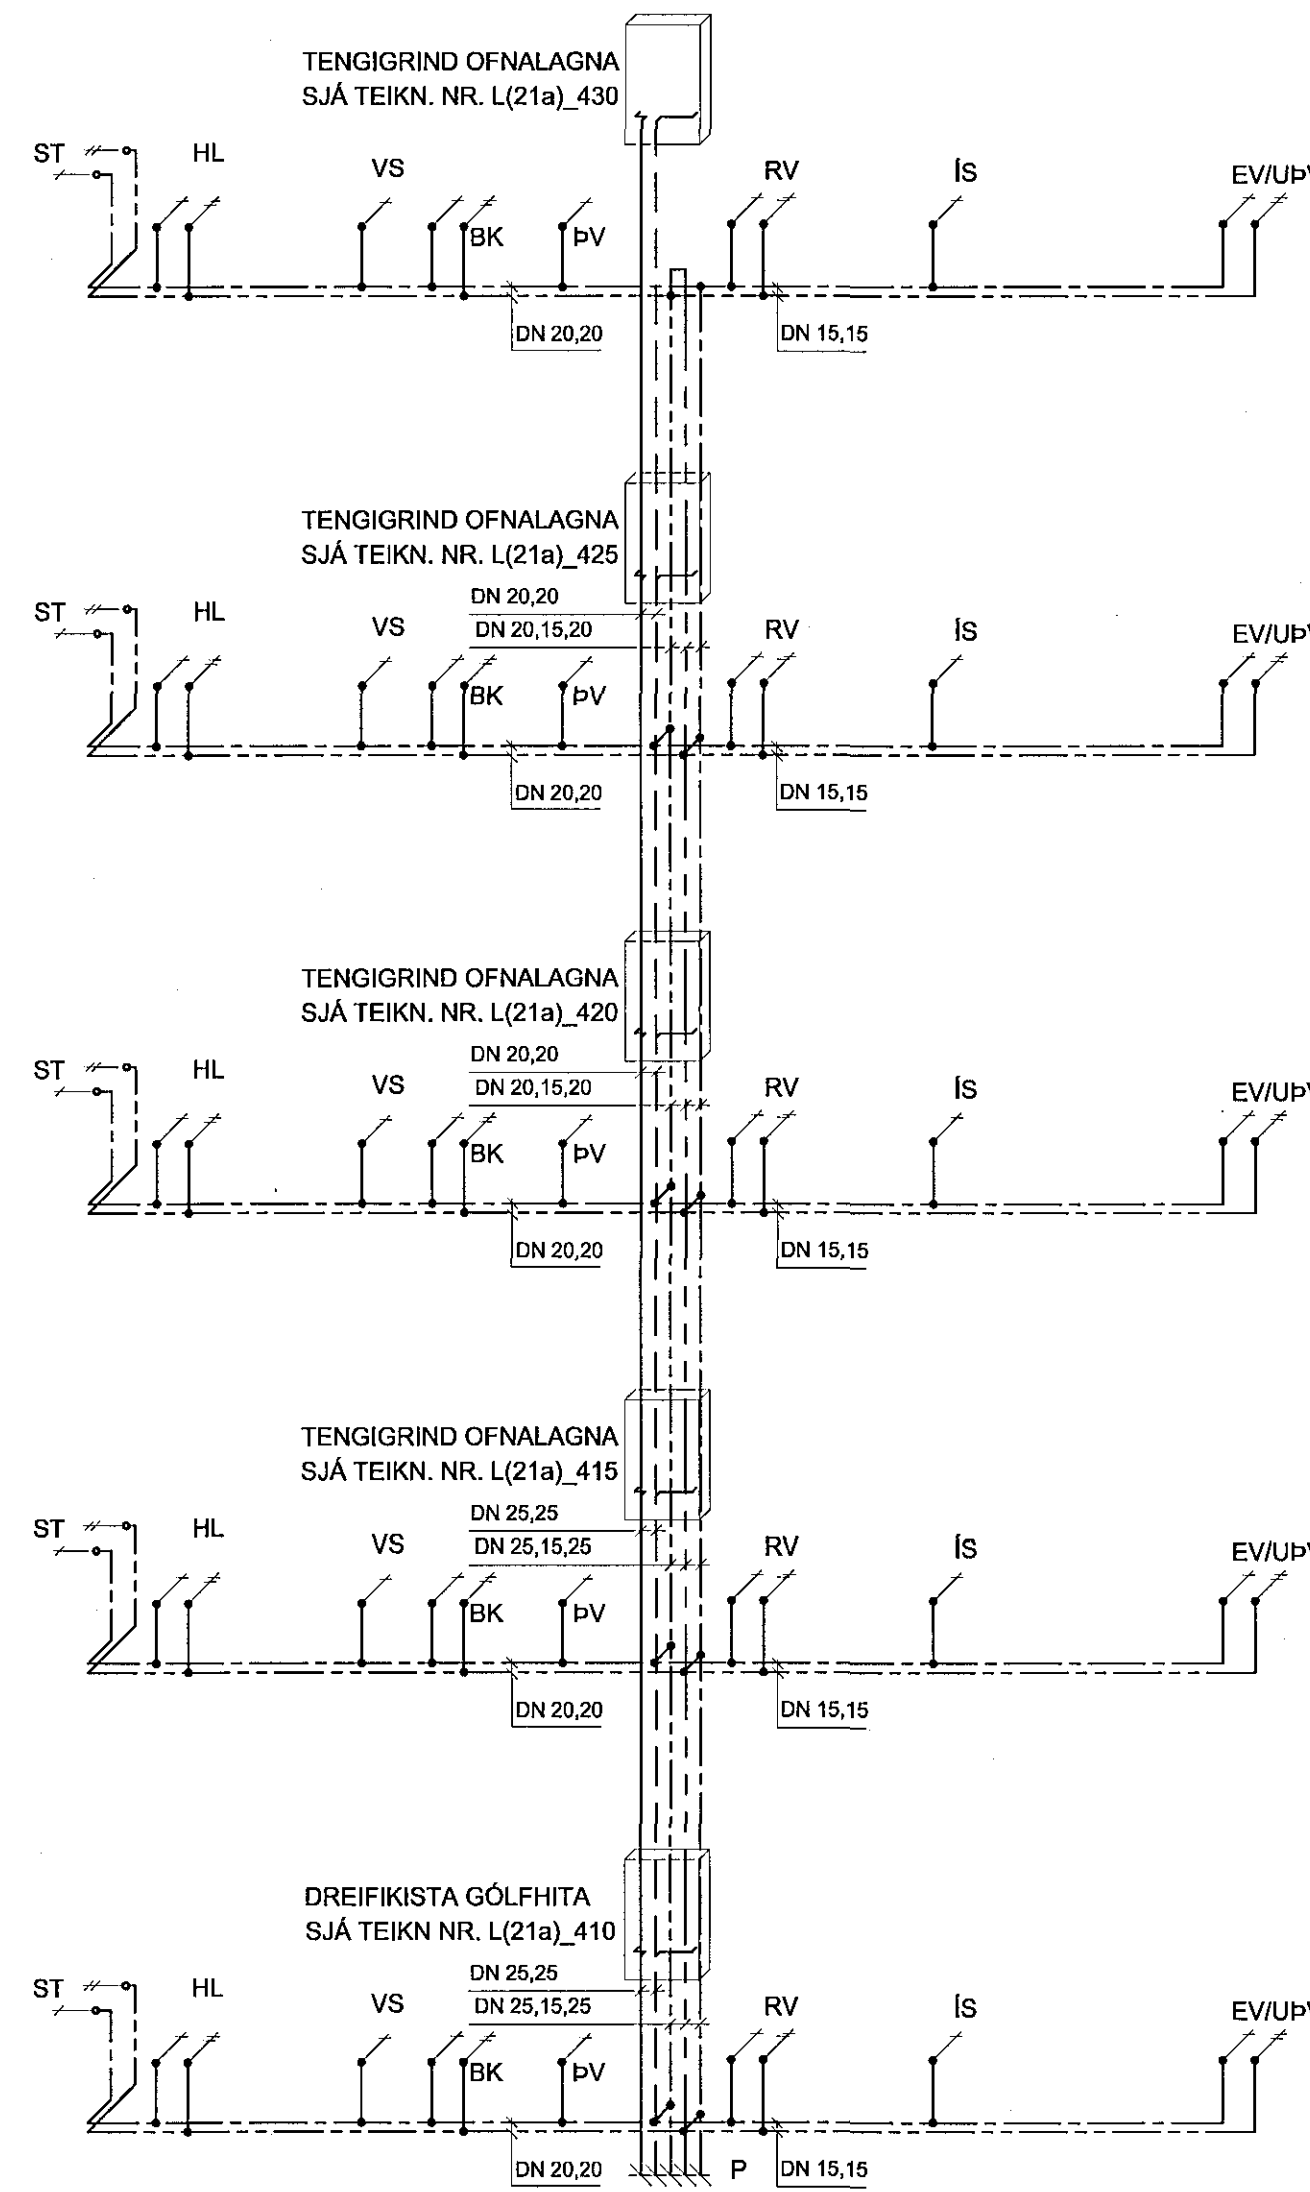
TENGIGRIND OFNALAGNA
SJÁ TEIKN. NR. L(21a)_430

ST HL VS BK ÞV RV ÍS EV/UÞV

DN 20,20 DN 15,15

TENGIGRIND OFNALAGNA
SJÁ TEIKN. NR. L(21a)_425

DN 20,20
DN 20,15,20

ST HL VS BK ÞV RV ÍS EV/UÞV

DN 20,20 DN 15,15

TENGIGRIND OFNALAGNA
SJÁ TEIKN. NR. L(21a)_420

DN 20,20
DN 20,15,20

ST HL VS BK ÞV RV ÍS EV/UÞV

DN 20,20 DN 15,15

TENGIGRIND OFNALAGNA
SJÁ TEIKN. NR. L(21a)_415

DN 25,25
DN 25,15,25

ST HL VS BK ÞV RV ÍS EV/UÞV

DN 20,20 DN 15,15

DREIFIKISTA GÓLFHITA
SJÁ TEIKN NR. L(21a)_410

DN 25,25
DN 25,15,25

ST HL VS BK ÞV RV ÍS EV/UÞV

DN 20,20 P DN 15,15